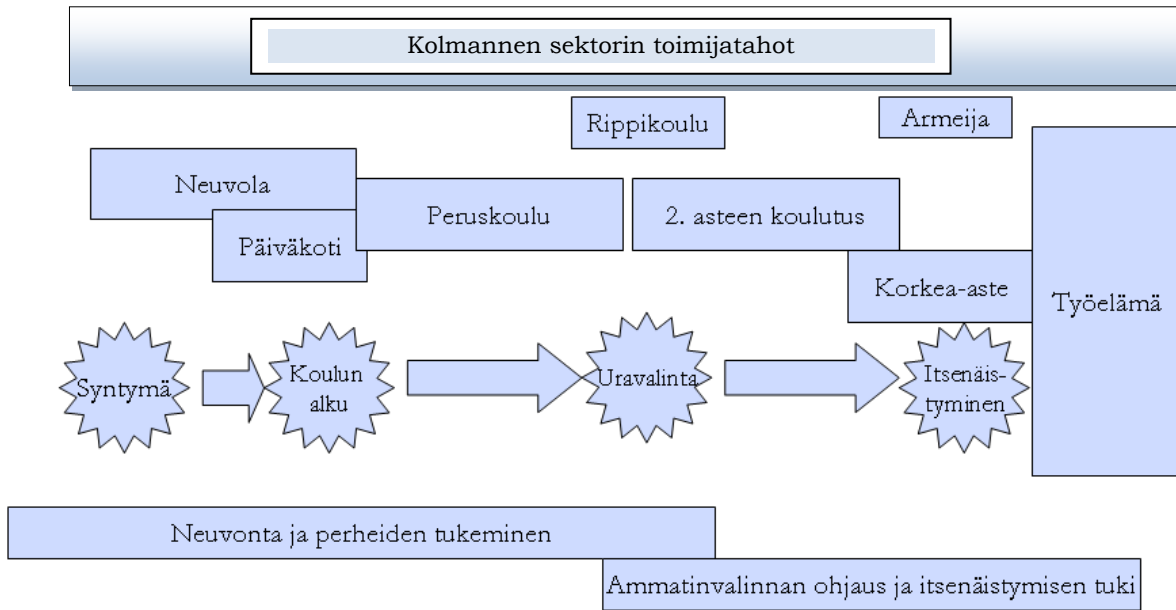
Kolmannen sektorin toimijatahot

Rippikoulu

Armeija

Neuvola

Peruskoulu

2. asteen koulutus

Päiväkoti

Korkea-aste

Työelämä

Syntymä

Koulun alku

Uravalinta

Itsenäistyminen

Neuvonta ja perheiden tukeminen

Ammatinvalinnan ohjaus ja itsenäistymisen tuki